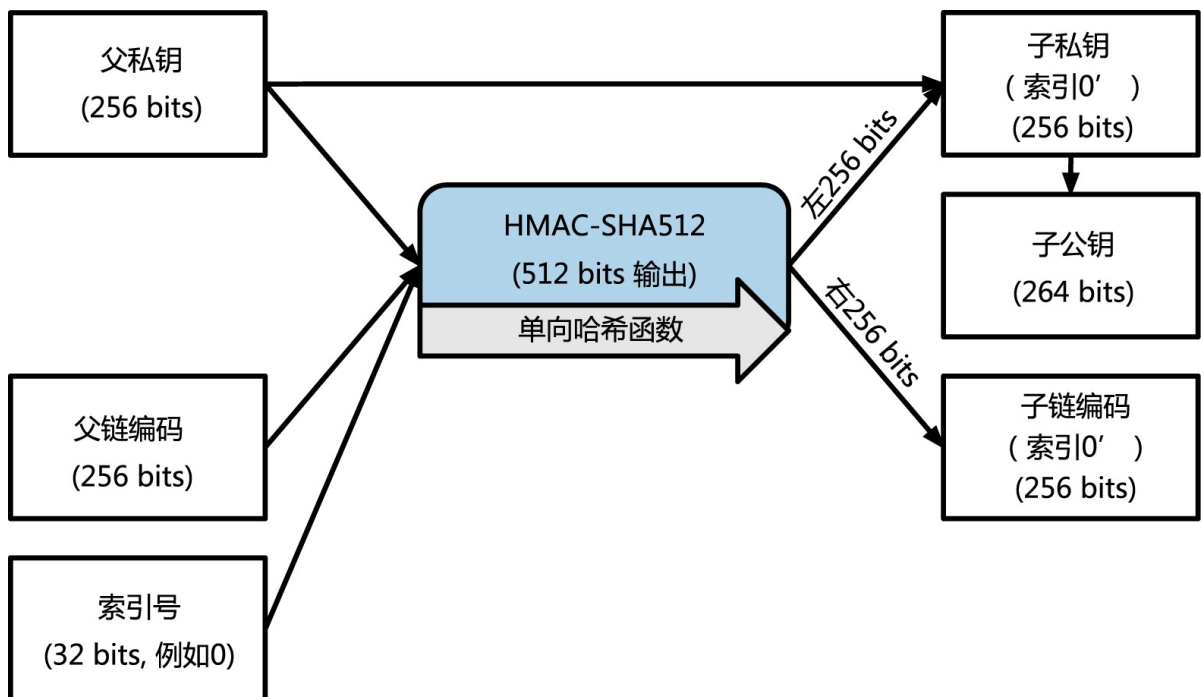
父私钥
(256 bits)

父链编码
(256 bits)

索引号
(32 bits, 例如0)

HMAC-SHA512
(512 bits 输出)

单向哈希函数

左256 bits

右256 bits

子私钥
（索引0’）
(256 bits)

子公钥
(264 bits)

子链编码
（索引0’）
(256 bits)